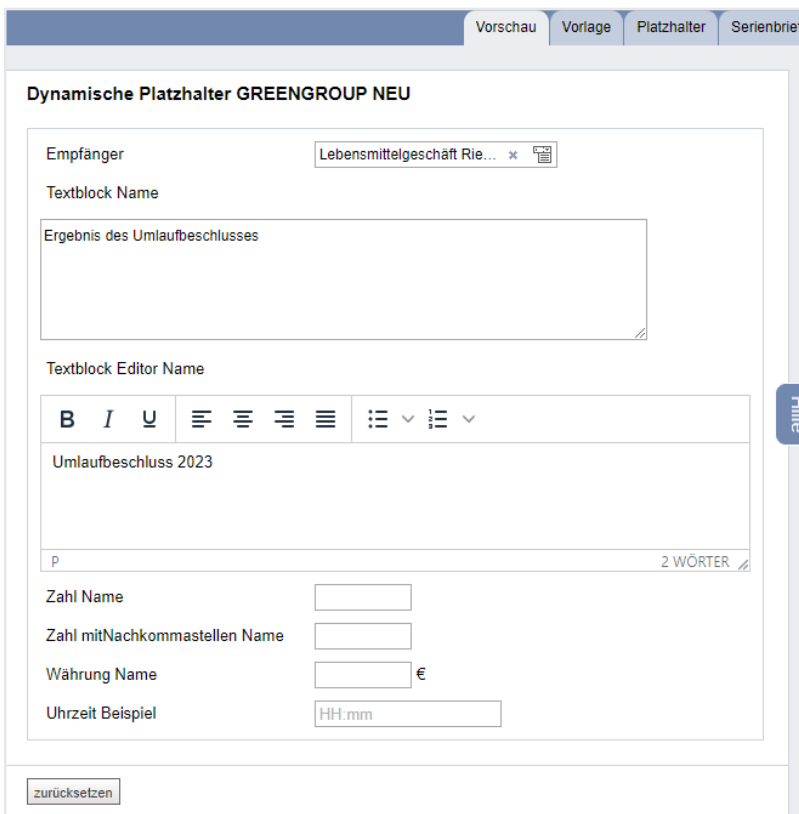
Vorschau | Vorlage | Platzhalter | Serienbrie

Dynamische Platzhalter GREENGROUP NEU

Empfänger
Lebensmittelgeschäft Rie... ×

Textblock Name
Ergebnis des Umlaufbeschlusses

Textblock Editor Name
B I U

Umlaufbeschluss 2023

P
2 WÖRTER

Hilfe

Zahl Name
Zahl mitNachkommastellen Name
Währung Name
€
Uhrzeit Beispiel
HH:mm

zurücksetzen